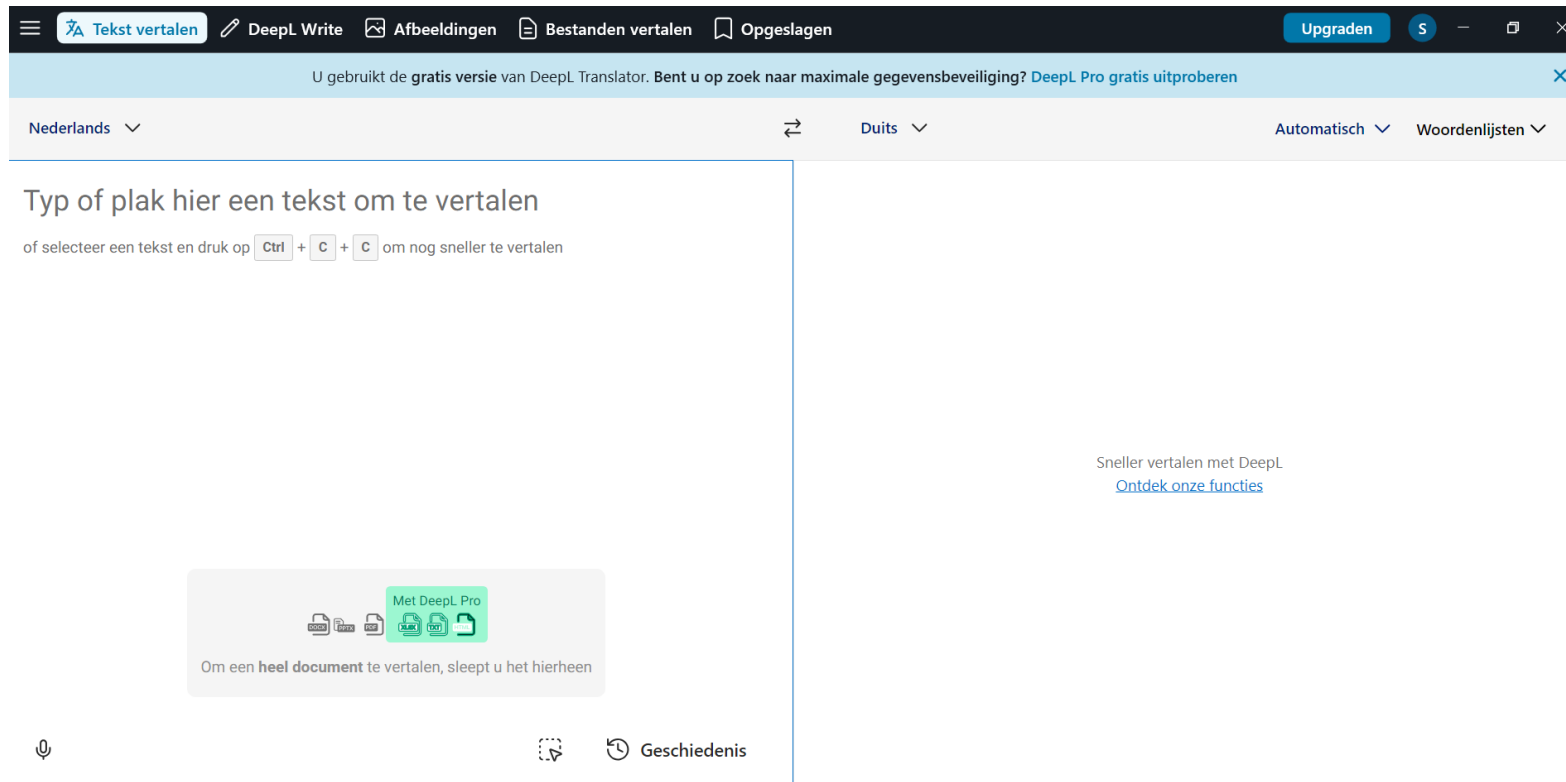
Tekst vertalen DeepL Write Afbeeldingen Bestanden vertalen Opgeslagen Upgraden S

U gebruikt de gratis versie van DeepL Translator. Bent u op zoek naar maximale gegevensbeveiliging? DeepL Pro gratis uitproberen

Nederlands

Duits

Automatisch Woordenlijsten

Typ of plak hier een tekst om te vertalen

of selecteer een tekst en druk op Ctrl + C + C om nog sneller te vertalen

Met DeepL Pro

DOCX PPTX PDF XLSX TXT

Om een heel document te vertalen, sleept u het hierheen

Geschiedenis

Sneller vertalen met DeepL
Ontdek onze functies